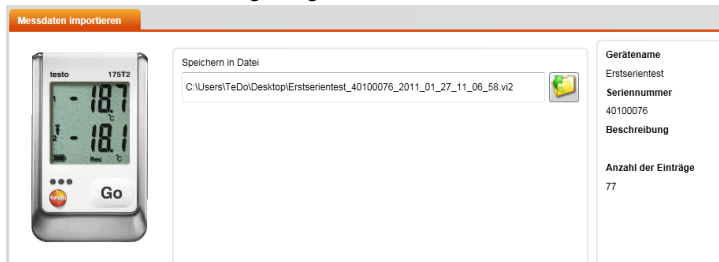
Messdaten importieren

testo 175T2

1 - 18.7 °C

2 - 18.1 °C

Rec °C

Go

testo

Speichern in Datei

C:\Users\TeDo\Desktop\Erstserientest_40100076_2011_01_27_11_06_58.vi2

Gerätename

Erstserientest

Seriennummer

40100076

Beschreibung

Anzahl der Einträge

77